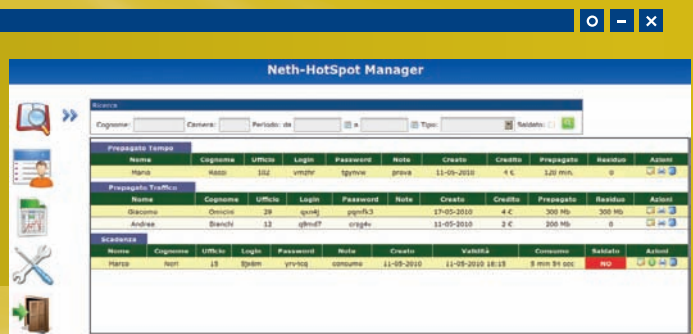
Neth-HotSpot Manager

»

Ricerca
Cognome: Camera: Periodo: da a Tipo: Saldato:

Prepagato Tempo

| Nome | Cognome | Ufficio | Login | Password | Note | Creato | Credito | Prepagato | Residuo | Azioni |
|---|---|---|---|---|---|---|---|---|---|---|
| Mario | Rossi | 102 | vmzhr | tgyrvw | prova | 11-05-2010 | 4 € | 120 min. | 0 | |

Prepagato Traffico

| Nome | Cognome | Ufficio | Login | Password | Note | Creato | Credito | Prepagato | Residuo | Azioni |
|---|---|---|---|---|---|---|---|---|---|---|
| Giacomo | Omicini | 29 | qxn4j | pqmfk3 | | 17-05-2010 | 4 € | 300 Mb | 300 Mb | |
| Andrea | Bianchi | 12 | q8md7 | crsg4v | | 11-05-2010 | 2 € | 200 Mb | 0 | |

Scadenza

| Nome | Cognome | Ufficio | Login | Password | Note | Creato | Validità | Consumo | Saldato | Azioni |
|---|---|---|---|---|---|---|---|---|---|---|
| Marco | Neri | 15 | tjxdm | yrvtcq | consumo | 11-05-2010 | 11-05-2010 18:15 | 5 min 54 sec | NO | |